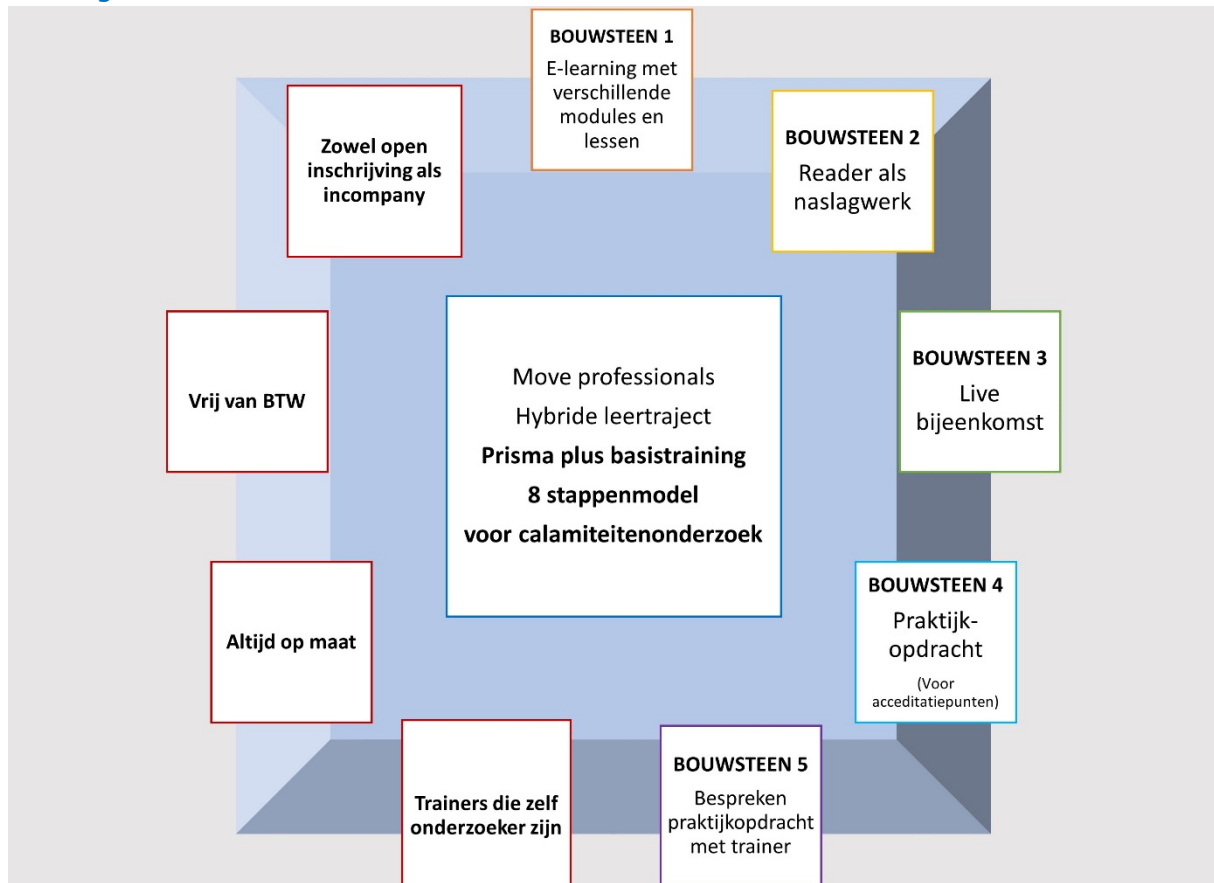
BOUWSTEEN 1
E-learning met verschillende modules en lessen

BOUWSTEEN 2
Reader als naslagwerk

Zowel open inschrijving als incompany

Move professionals
Hybride leertraject
**Prisma plus basistraining**
**8 stappenmodel**
**voor calamiteitenonderzoek**

Vrij van BTW

BOUWSTEEN 3
Live bijeenkomst

Altijd op maat

BOUWSTEEN 4
Praktijk-opdracht
(Voor acceditatiepunten)

Trainers die zelf onderzoeker zijn

BOUWSTEEN 5
Bespreken praktijkopdracht met trainer